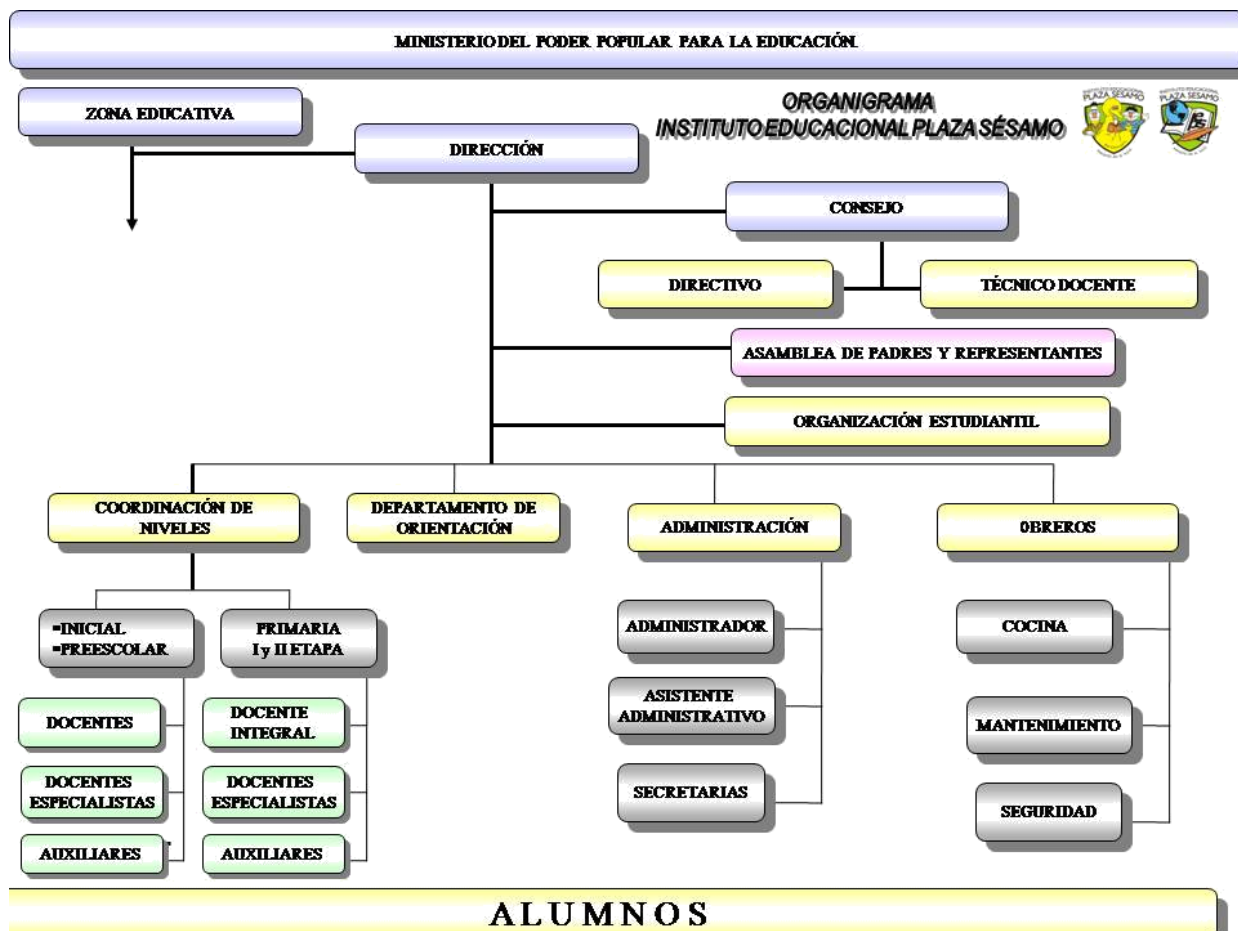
MINISTERIO DEL PODER POPULAR PARA LA EDUCACIÓN.

ZONA EDUCATIVA

ORGANIGRAMA
INSTITUTO EDUCACIONAL PLAZA SÉSAMO

PLAZA SÉSAMO

PLAZA SÉSAMO

DIRECCIÓN

CONSEJO

DIRECTIVO

TÉCNICO DOCENTE

ASAMBLEA DE PADRES Y REPRESENTANTES

ORGANIZACIÓN ESTUDIANTIL

COORDINACIÓN DE NIVELES

DEPARTAMENTO DE ORIENTACIÓN

ADMINISTRACIÓN

OBREROS

-INICIAL
-PREESCOLAR

PRIMARIA
I y II ETAPA

DOCENTES

DOCENTES ESPECIALISTAS

AUXILIARES

DOCENTE INTEGRAL

DOCENTES ESPECIALISTAS

AUXILIARES

ADMINISTRADOR

ASISTENTE ADMINISTRATIVO

SECRETARIAS

COCINA

MANTENIMIENTO

SEGURIDAD

ALUMNOS